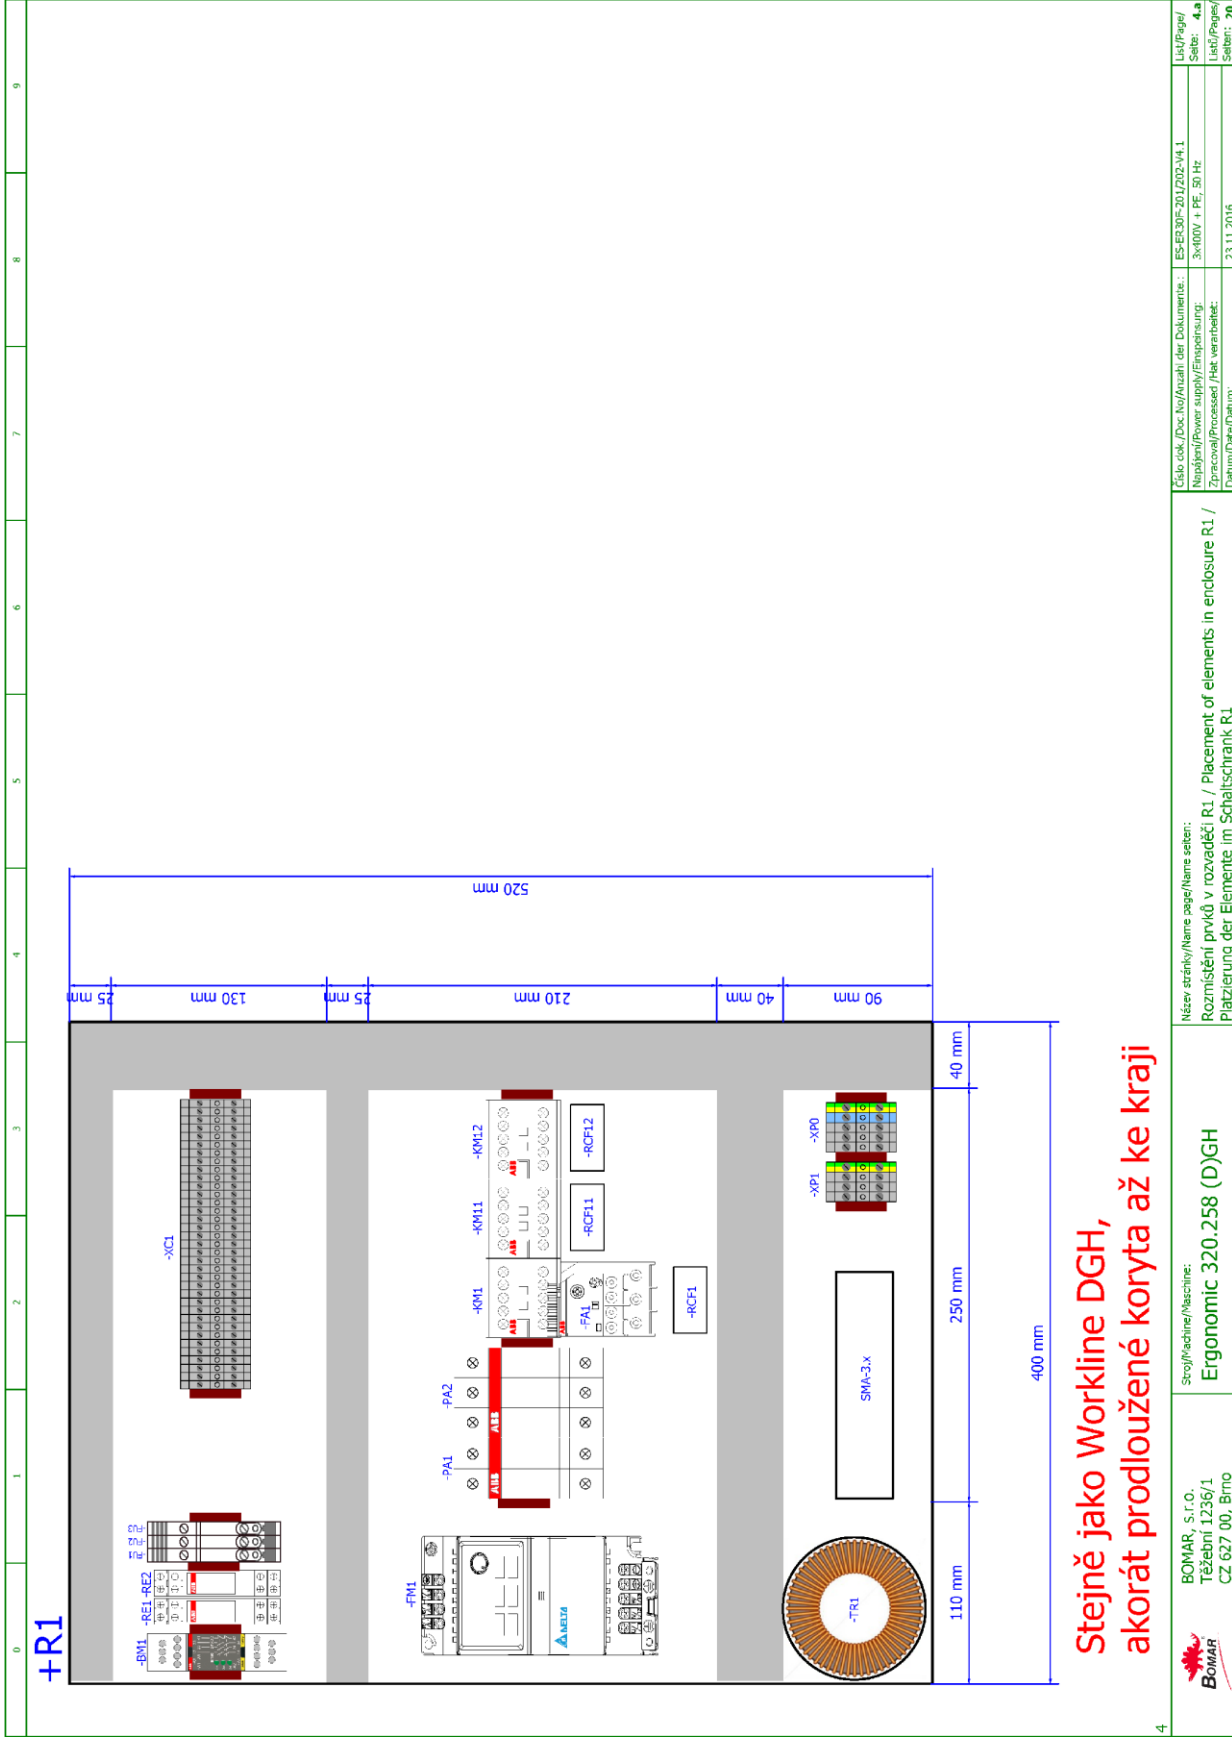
+R1

-BM1 -RE1 -RE2 -FU1 -FU2 -FU3

-XC1

-FM1

-PA1 -PA2

-KM1 -KM11 -KM12

-FA1

-RCF1 -RCF11 -RCF12

-TR1

SMA-3.x

-XP1 -XP0

25 mm 130 mm 25 mm 210 mm 40 mm 90 mm

520 mm

110 mm 250 mm 40 mm

400 mm

Stejně jako Workline DGH,
akorát prodloužené koryta až ke kraji

0 1 2 3 4 5 6 7 8 9

BOMAR, s.r.o.
Těžební 1236/1
CZ 627 00, Brno

Stroj/Machine/Maschine:
Ergonomic 320.258 (D)GH

Název stránky/Name page/Name seiten:
Rozmístění prvků v rozvaděči R1 / Placement of elements in enclosure R1 /
Platzierung der Elemente im Schaltschrank R1

Číslo dok./Doc.No/Anzahl der Dokumente: ES-ER30F-201/202-V4.1
Napájení/Power supply/Einspeisung: 3x400V + PE, 50 Hz
Zpracoval/Processed /Hat verarbeitet:
Datum/Date/Datum: 23.11.2016

List/Page/Seite: 4.a
Listů/Pages/Seiten: 2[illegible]

4